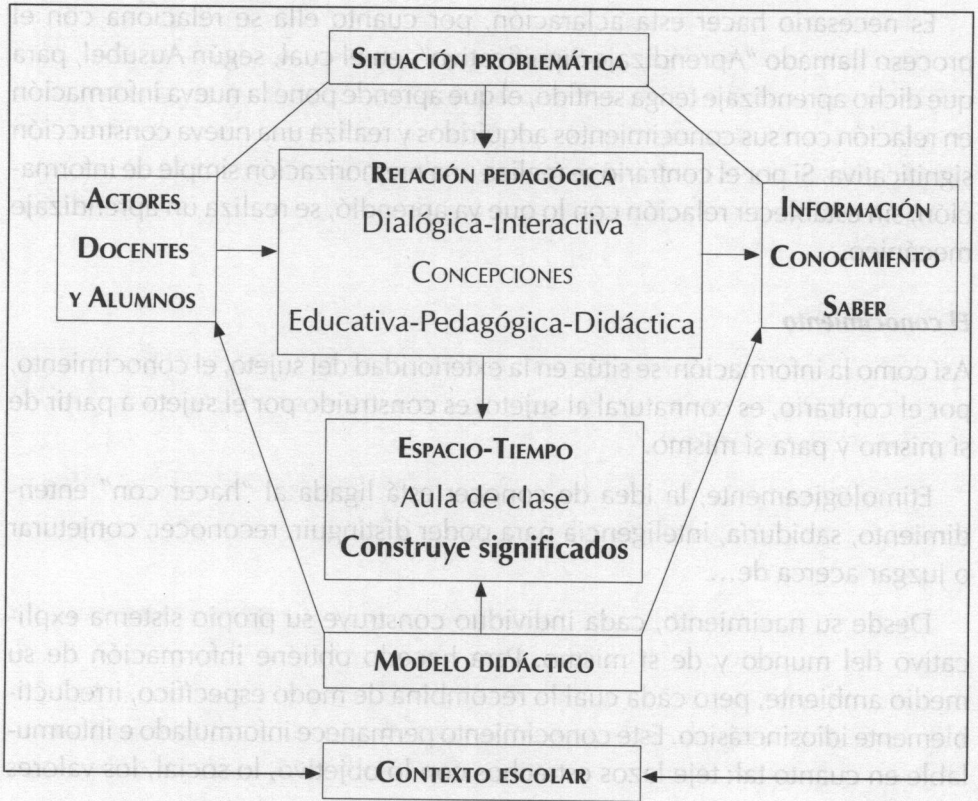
Situación problemática

Actores
Docentes
y Alumnos

Relación pedagógica
Dialógica-Interactiva
Concepciones
Educativa-Pedagógica-Didáctica

Información
Conocimiento
Saber

Espacio-Tiempo
Aula de clase
Construye significados

Modelo didáctico

Contexto escolar